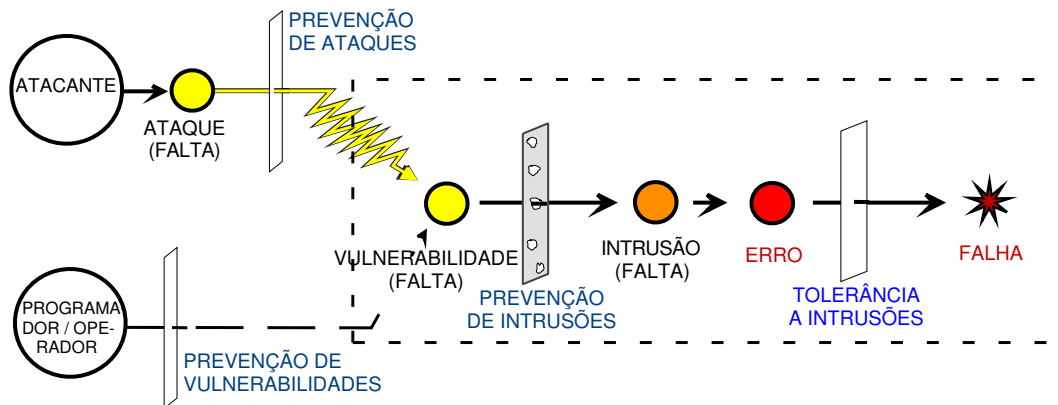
PREVENÇÃO DE ATAQUES

ATACANTE

ATAQUE (FALTA)

VULNERABILIDADE (FALTA)

PREVENÇÃO DE INTRUSÕES

INTRUSÃO (FALTA)

ERRO

TOLERÂNCIA A INTRUSÕES

FALHA

PROGRAMADOR / OPERADOR

PREVENÇÃO DE VULNERABILIDADES